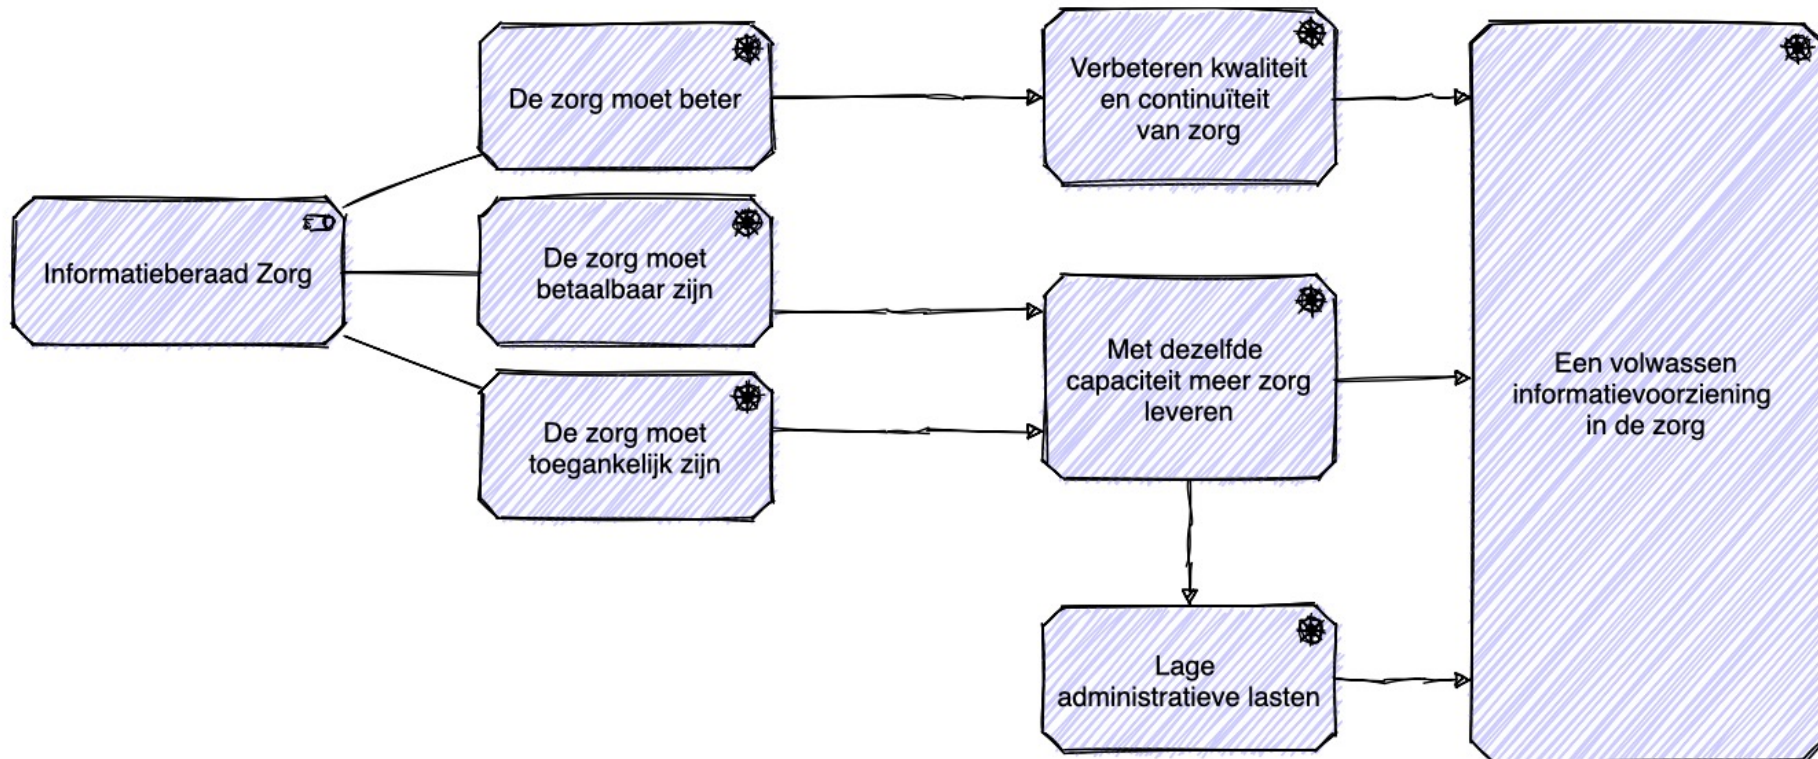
Informatieberaad Zorg

De zorg moet beter

De zorg moet betaalbaar zijn

De zorg moet toegankelijk zijn

Verbeteren kwaliteit en continuïteit van zorg

Met dezelfde capaciteit meer zorg leveren

Lage administratieve lasten

Een volwassen informatievoorziening in de zorg